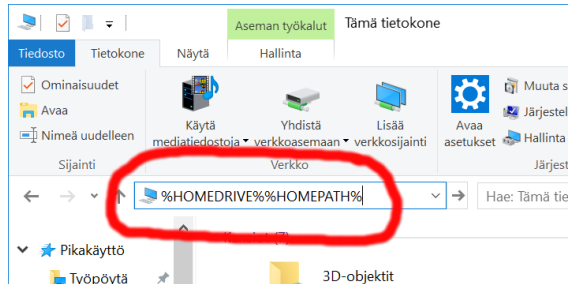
Aseman työkalut
Tämä tietokone
Tiedosto
Tietokone
Näytä
Hallinta
Ominaisuudet
Avaa
Nimeä uudelleen
Sijainti
Käytä mediatiedostoja
Yhdistä verkkoasemaan
Lisää verkkosijainti
Verkko
Avaa asetukset
Muuta s
Järjeste
Hallinta
Järjest
%HOMEDRIVE%%HOMEPATH%
Hae: Tämä tie
Pikakäyttö
Työpöytä
3D-objektit